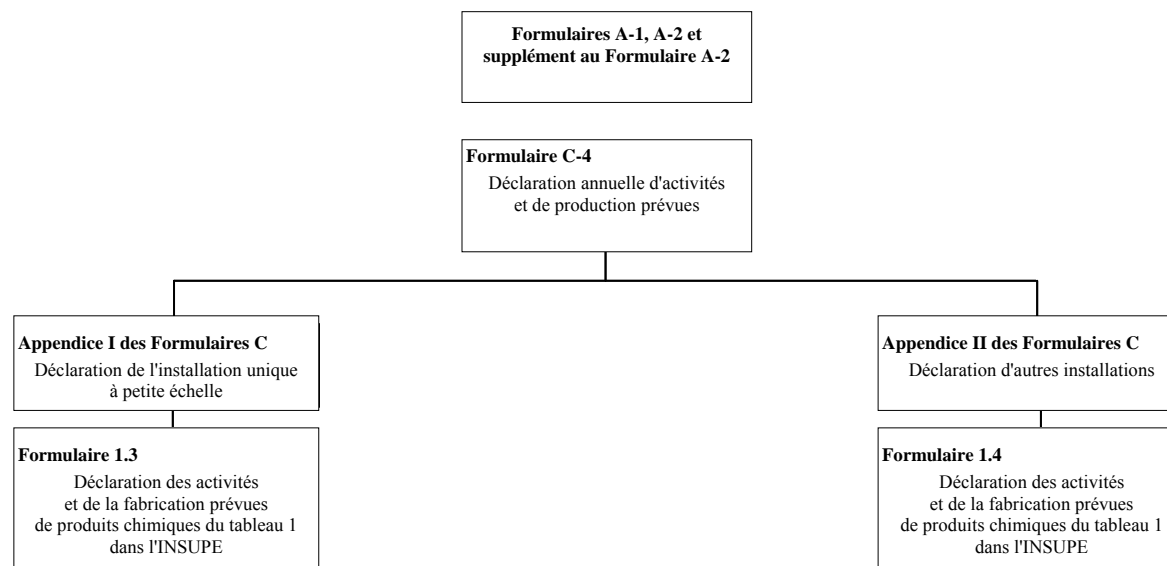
Formulaires A-1, A-2 et supplément au Formulaire A-2

Formulaire C-4
Déclaration annuelle d'activités et de production prévues

Appendice I des Formulaires C
Déclaration de l'installation unique à petite échelle

Formulaire 1.3
Déclaration des activités et de la fabrication prévues de produits chimiques du tableau 1 dans l'INSUPE

Appendice II des Formulaires C
Déclaration d'autres installations

Formulaire 1.4
Déclaration des activités et de la fabrication prévues de produits chimiques du tableau 1 dans l'INSUPE